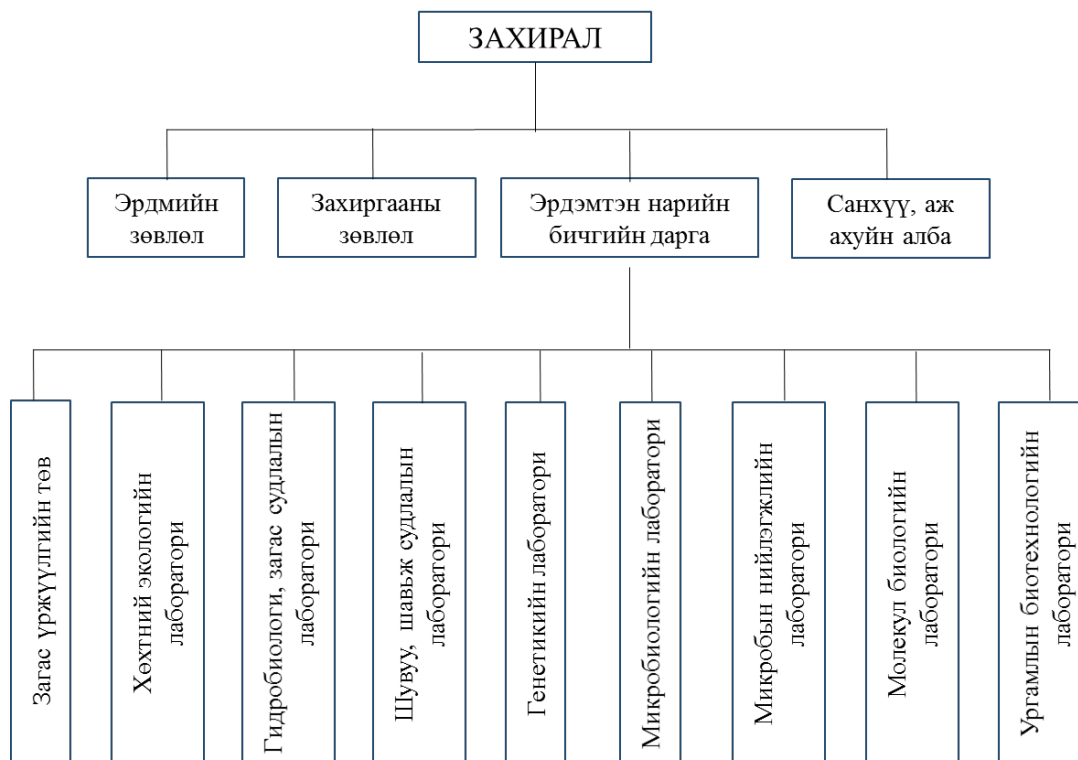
ЗАХИРАЛ

Эрдмийн зөвлөл

Захиргааны зөвлөл

Эрдэмтэн нарийн бичгийн дарга

Санхүү, аж ахуйн алба

Загас үржүүлгийн төв

Хөхтний экологийн лаборатори

Гидробиологи, загас судлалын лаборатори

Шувуу, шавьж судлалын лаборатори

Генетикийн лаборатори

Микробиологийн лаборатори

Микробын нийлэгжлийн лаборатори

Молекул биологийн лаборатори

Ургамлын биотехнологийн лаборатори